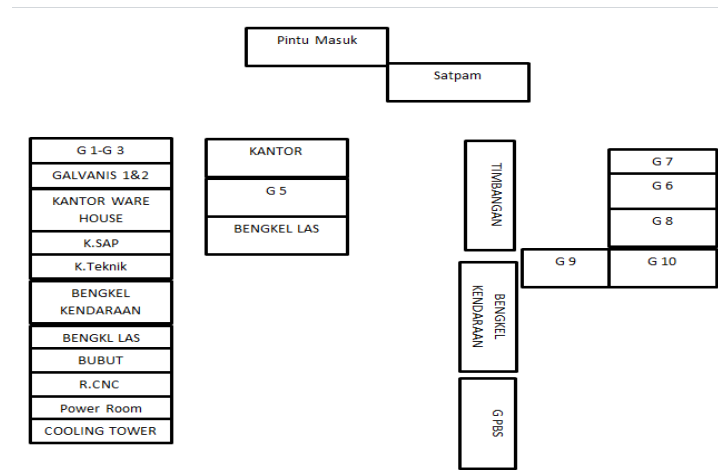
Pintu Masuk

Satpam

G 1-G 3
GALVANIS 1&2
KANTOR WARE HOUSE
K.SAP
K.Teknik
BENGKEL KENDARAAN
BENGKL LAS
BUBUT
R.CNC
Power Room
COOLING TOWER

KANTOR
G 5
BENGKEL LAS

TIMBANGAN

BENGKEL KENDARAAN

G PBS

G 9

G 7
G 6
G 8
G 10